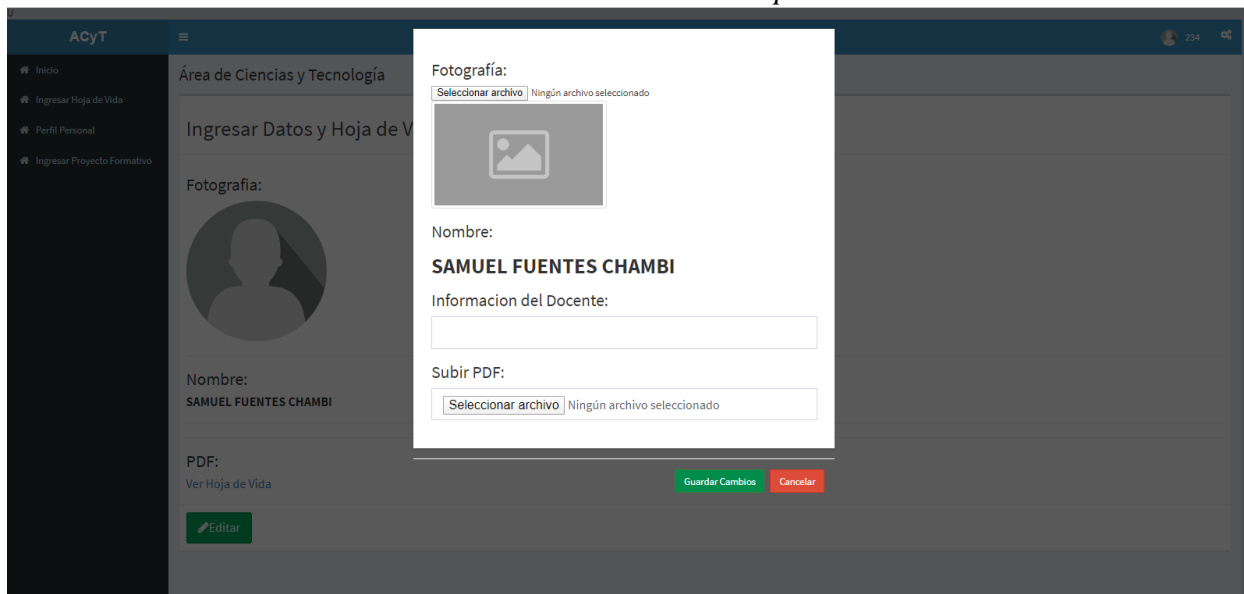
ACyT

234

Inicio
Ingresar Hoja de Vida
Perfil Personal
Ingresar Proyecto Formativo

Área de Ciencias y Tecnología

Ingresar Datos y Hoja de V

Fotografia:

Nombre:
SAMUEL FUENTES CHAMBI

PDF:
Ver Hoja de Vida

Editar

Fotografía:
Seleccionar archivo Ningún archivo seleccionado

Nombre:
SAMUEL FUENTES CHAMBI

Informacion del Docente:

Subir PDF:
Seleccionar archivo Ningún archivo seleccionado

Guardar Cambios
Cancelar